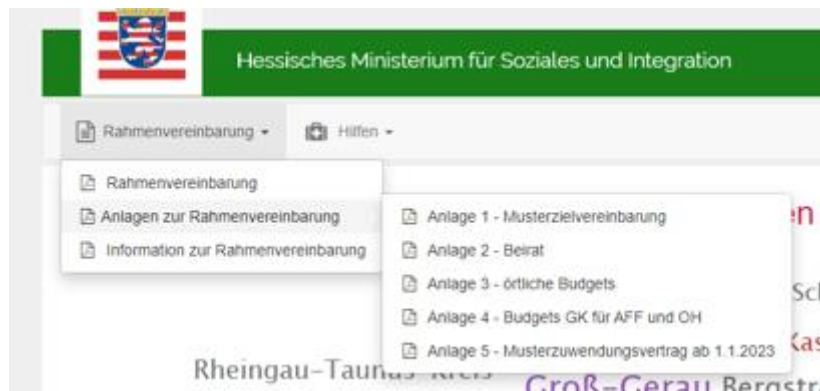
Hessisches Ministerium für Soziales und Integration

Rahmenvereinbarung ▾ Hilfen ▾

Rahmenvereinbarung
Anlagen zur Rahmenvereinbarung
Information zur Rahmenvereinbarung

Anlage 1 - Musterzielvereinbarung
Anlage 2 - Beirat
Anlage 3 - örtliche Budgets
Anlage 4 - Budgets GK für AFF und OH
Anlage 5 - Musterzuwendungsvertrag ab 1.1.2023

en
Sc
Kas
Rheingau-Taunus-Kreis
Groß-Gerau Bergstr